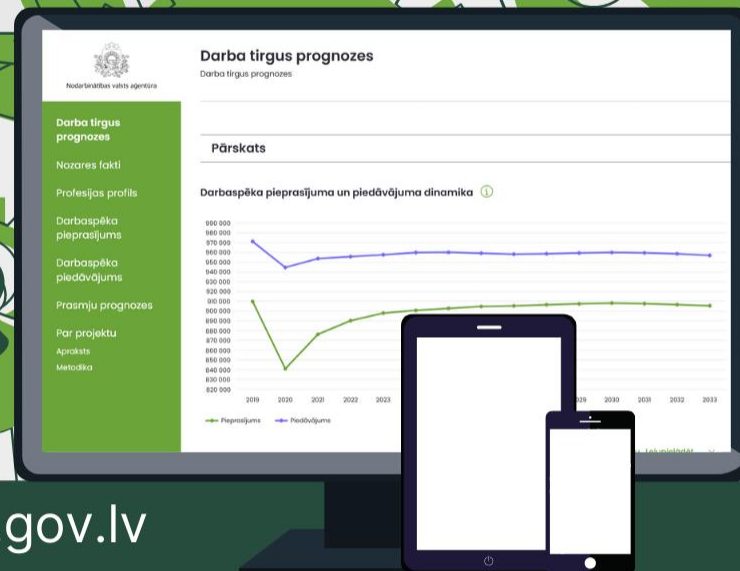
Nodarbinātības valsts aģentūra

Darba tirgus prognozes
Darba tirgus prognozes

Darba tirgus prognozes
Nozares fakti
Profesijas profils
Darbaspēka pieprasījums
Darbaspēka piedāvājums
Prasmju prognozes
Par projektu
Apraksts
Metodika

Pārskats

Darbaspēka pieprasījuma un piedāvājuma dinamika

980 000
980 000
970 000
960 000
950 000
940 000
930 000
920 000
910 000
900 000
890 000
880 000
870 000
860 000
850 000
840 000
830 000
820 000

2019 2020 2021 2022 2023 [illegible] 2029 2030 2031 2032 2033

Pieprasījums Piedāvājums

gov.lv